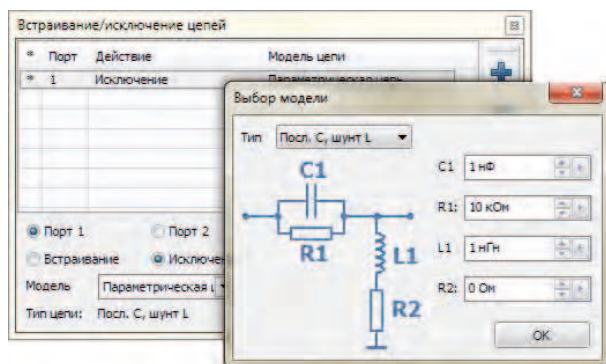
Встраивание/исключение цепей

| * | Порт | Действие | Модель цепи |
|---|---|---|---|
| * | 1 | Исключение | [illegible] |

Порт 1
Порт 2
Встраивание
Исключен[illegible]
Модель
Параметрическая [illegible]
Тип цепи: Посл. C, шунт L

Выбор модели

Тип
Посл. C, шунт L

C1
R1
L1
R2

C1 1 нФ
R1: 10 кОм
L1 1 нГн
R2: 0 Ом

OK